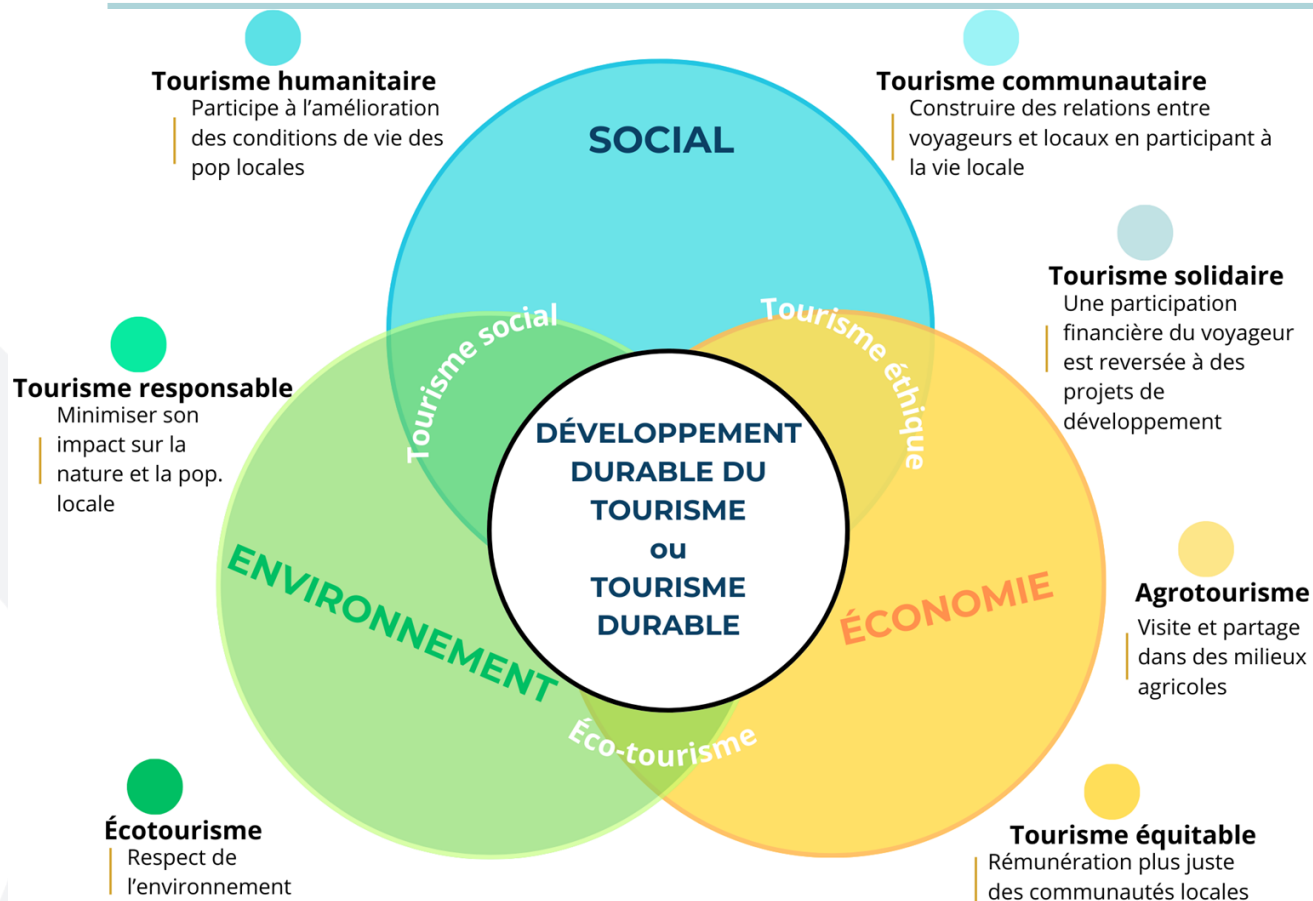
Tourisme humanitaire
Participe à l'amélioration des conditions de vie des pop locales

Tourisme communautaire
Construire des relations entre voyageurs et locaux en participant à la vie locale

SOCIAL

Tourisme solidaire
Une participation financière du voyageur est reversée à des projets de développement

Tourisme responsable
Minimiser son impact sur la nature et la pop. locale

Tourisme social

Tourisme éthique

DÉVELOPPEMENT DURABLE DU TOURISME ou TOURISME DURABLE

ENVIRONNEMENT

ÉCONOMIE

Agrotourisme
Visite et partage dans des milieux agricoles

Éco-tourisme

Écotourisme
Respect de l'environnement

Tourisme équitable
Rémunération plus juste des communautés locales